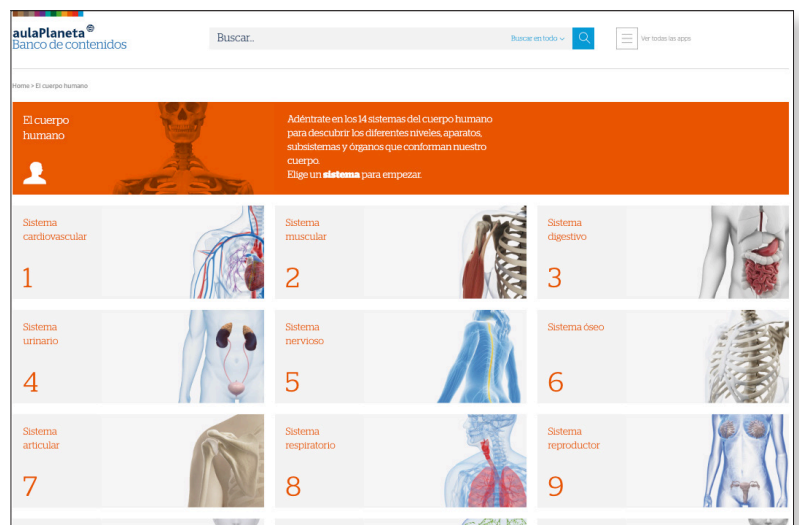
aulaPlaneta
Banco de contenidos

Buscar...

Buscar en todo

Ver todas las apps

Home > El cuerpo humano

El cuerpo humano

Adéntrate en los 14 sistemas del cuerpo humano para descubrir los diferentes niveles, aparatos, subsistemas y órganos que conforman nuestro cuerpo.
Elige un **sistema** para empezar.

Sistema cardiovascular
1

Sistema muscular
2

Sistema digestivo
3

Sistema urinario
4

Sistema nervioso
5

Sistema óseo
6

Sistema articular
7

Sistema respiratorio
8

Sistema reproductor
9